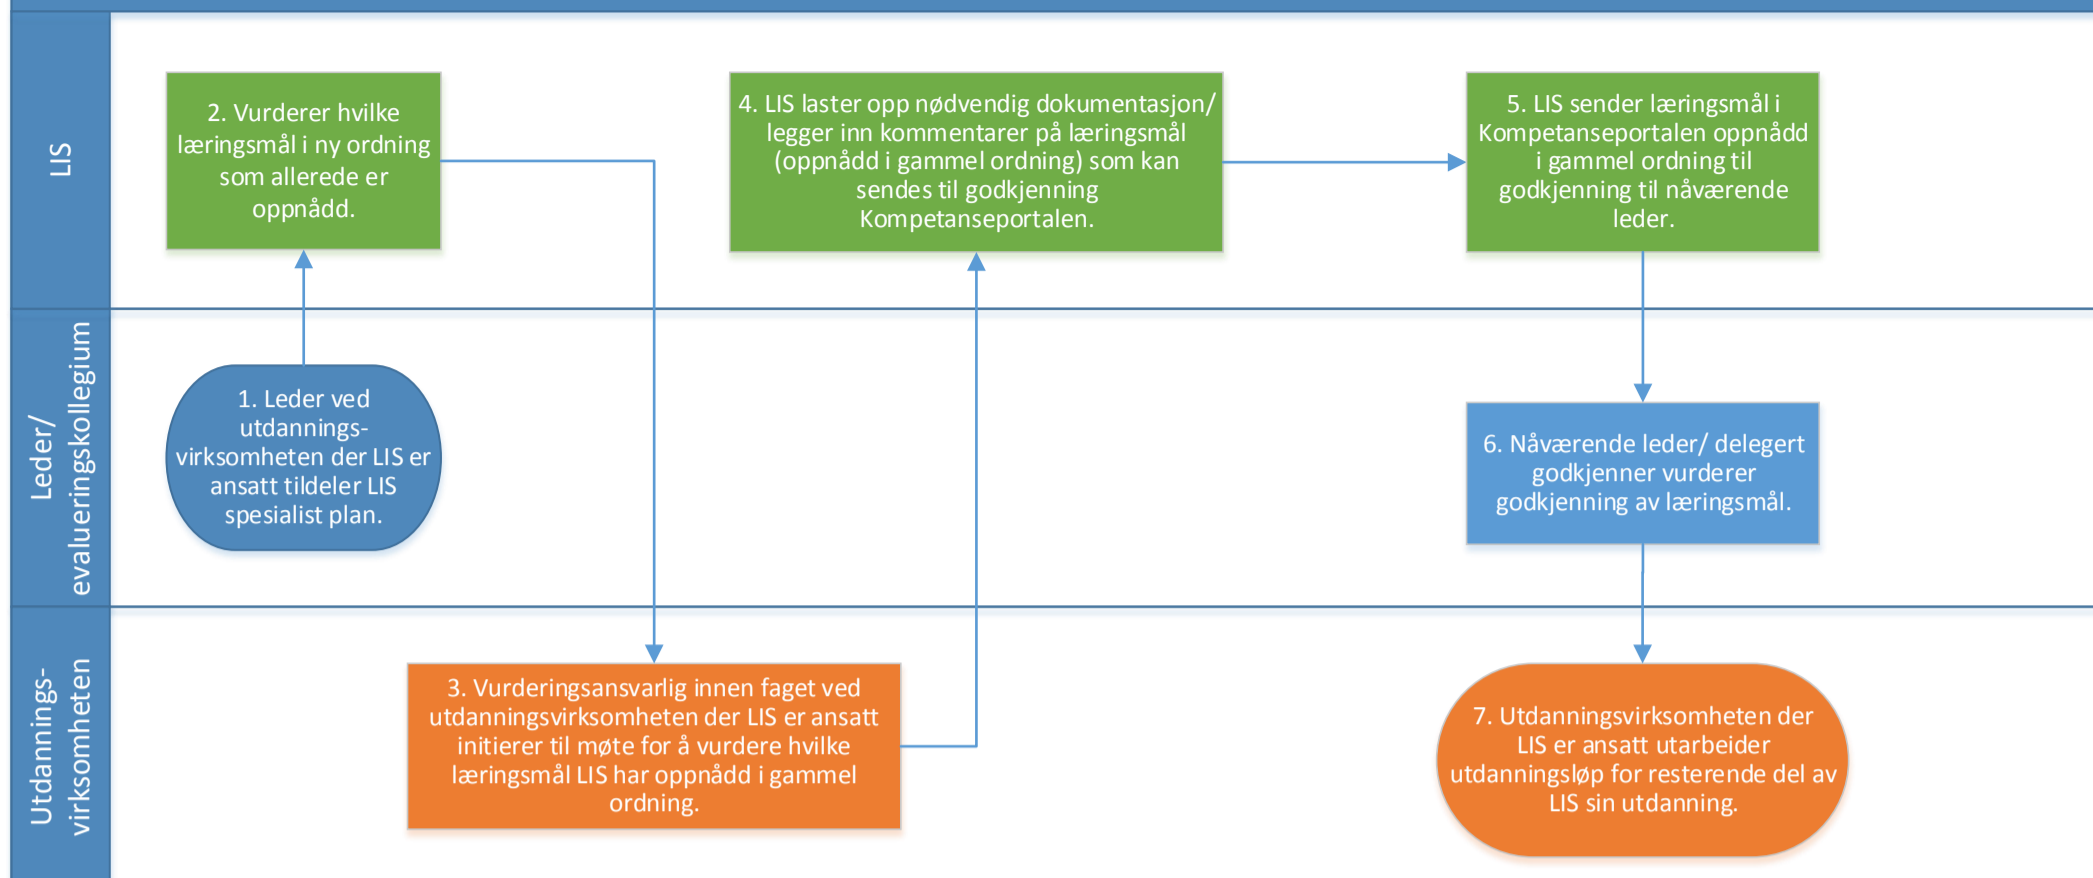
LIS

2. Vurderer hvilke læringsmål i ny ordning som allerede er oppnådd.

4. LIS laster opp nødvendig dokumentasjon/ legger inn kommentarer på læringsmål (oppnådd i gammel ordning) som kan sendes til godkjenning Kompetanseportalen.

5. LIS sender læringsmål i Kompetanseportalen oppnådd i gammel ordning til godkjenning til nåværende leder.

Leder/ evalueringskollegium

1. Leder ved utdannings-virksomheten der LIS er ansatt tildeler LIS spesialist plan.

6. Nåværende leder/ delegert godkjenner vurderer godkjenning av læringsmål.

Utdannings-virksomheten

3. Vurderingsansvarlig innen faget ved utdanningsvirksomheten der LIS er ansatt initierer til møte for å vurdere hvilke læringsmål LIS har oppnådd i gammel ordning.

7. Utdanningsvirksomheten der LIS er ansatt utarbeider utdanningsløp for resterende del av LIS sin utdanning.